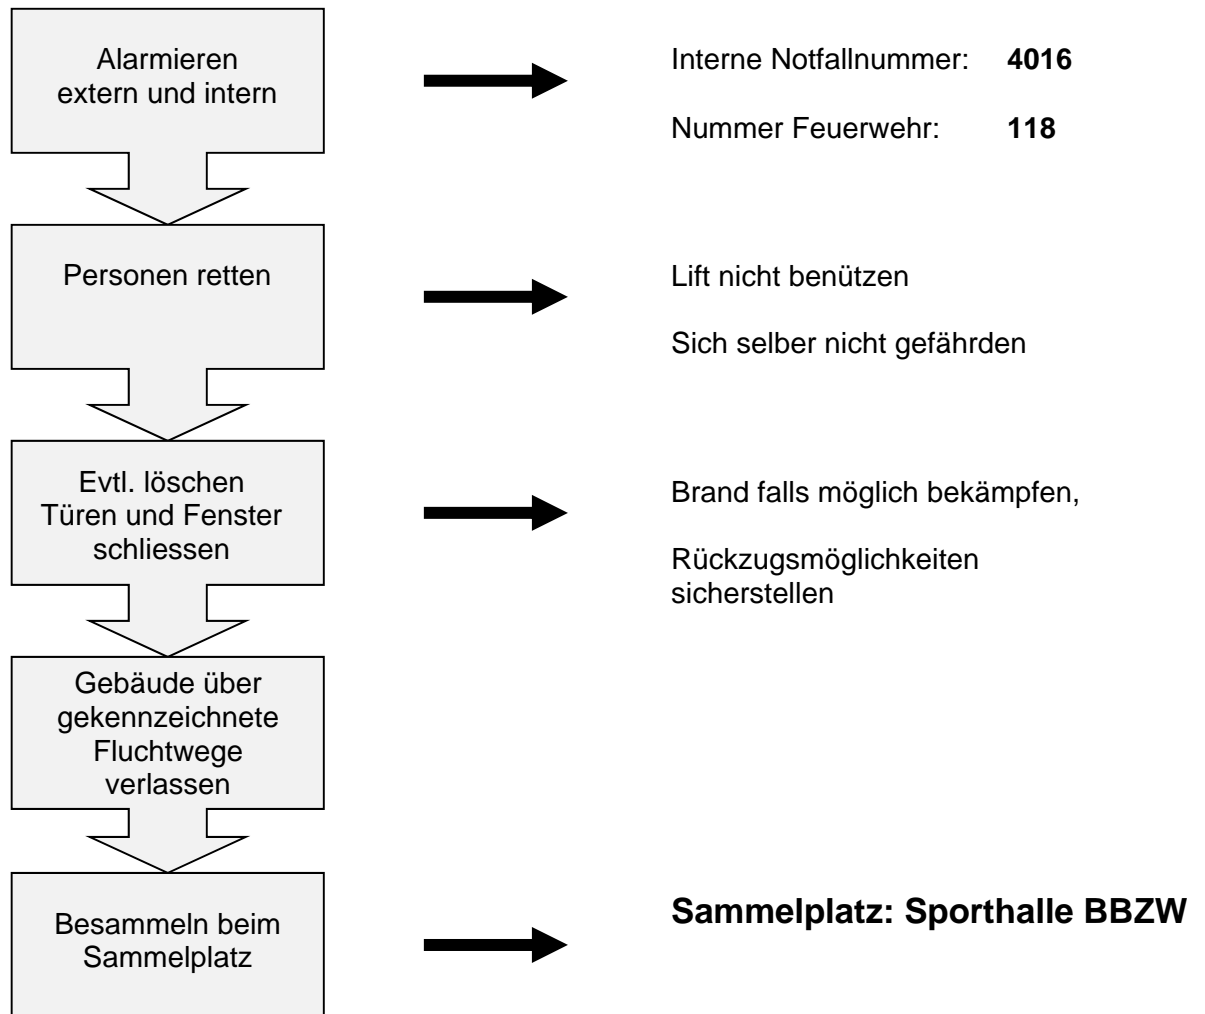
Alarmieren extern und intern

Interne Notfallnummer: **4016**

Nummer Feuerwehr: **118**

Personen retten

Lift nicht benützen

Sich selber nicht gefährden

Evtl. löschen Türen und Fenster schliessen

Brand falls möglich bekämpfen,

Rückzugsmöglichkeiten sicherstellen

Gebäude über gekennzeichnete Fluchtwege verlassen

Besammeln beim Sammelplatz

**Sammelplatz: Sporthalle BBZW**